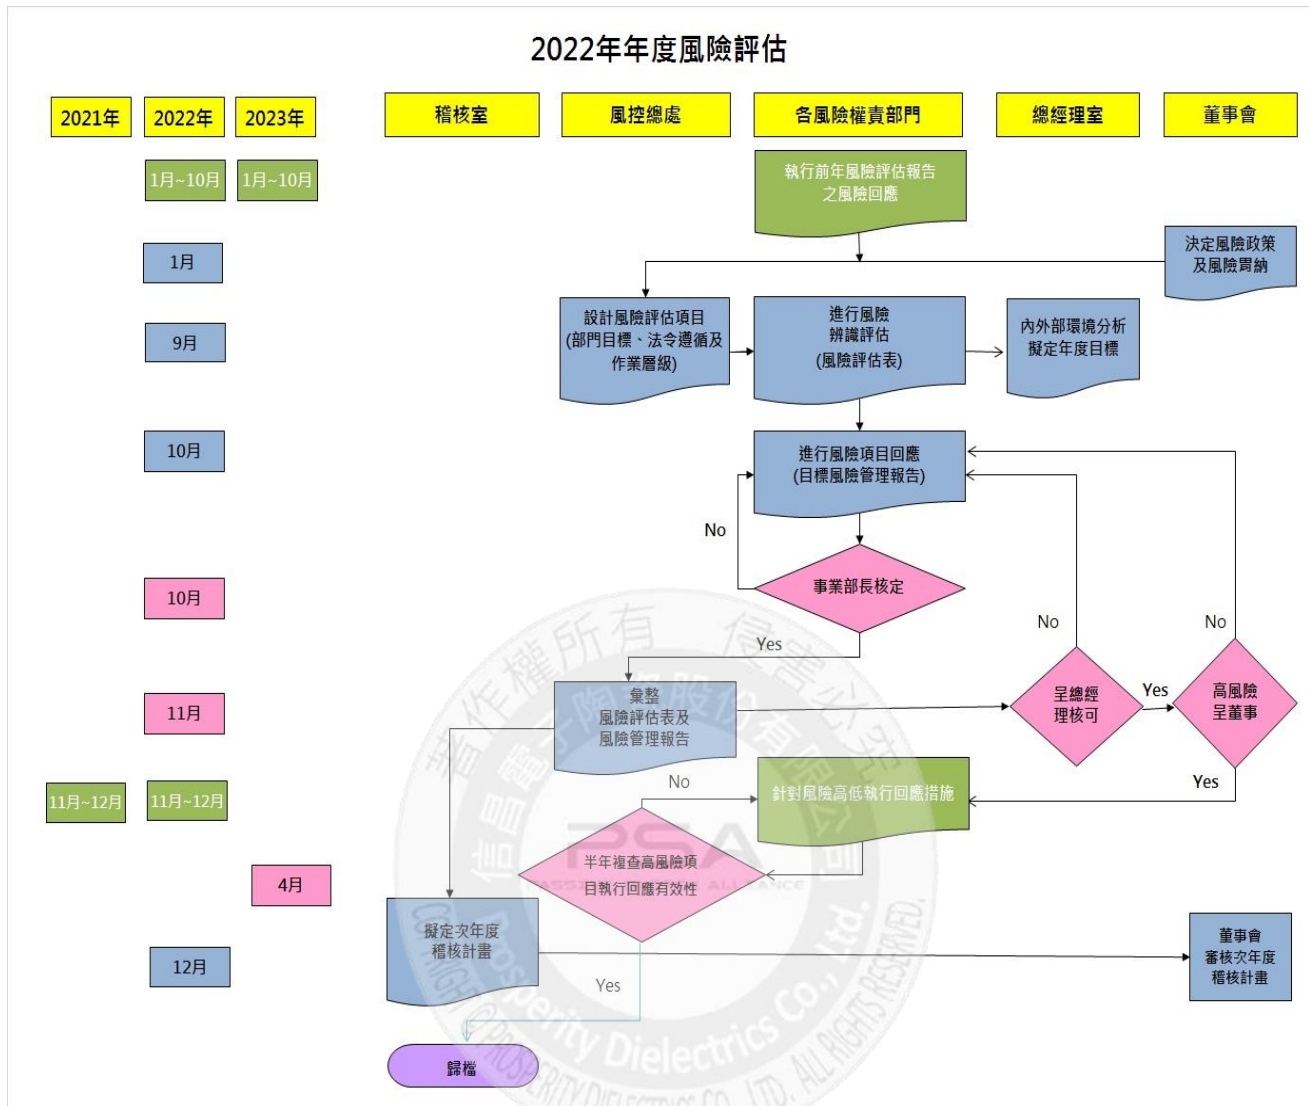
2022年年度風險評估

2021年
2022年
2023年

稽核室
風控總處
各風險權責部門
總經理室
董事會

1月~10月
1月~10月

執行前年風險評估報告之風險回應

1月

決定風險政策及風險胃納

9月

設計風險評估項目(部門目標、法令遵循及作業層級)

進行風險辨識評估(風險評估表)

內外部環境分析擬定年度目標

10月

進行風險項目回應(目標風險管理報告)

No

10月

事業部長核定

No

No

Yes

11月

彙整風險評估表及風險管理報告

呈總經理核可

Yes

高風險呈董事

Yes

11月~12月
11月~12月

No

針對風險高低執行回應措施

4月

半年複查高風險項目執行回應有效性

12月

擬定次年度稽核計畫

董事會審核次年度稽核計畫

Yes

歸檔

著作權所有 侵害必究
信昌電子陶瓷股份有限公司
PSA
Prosperity Dielectrics Co., Ltd.
PROSPERITY DIELECTRICS CO., LTD. ALL RIGHTS RESERVED.